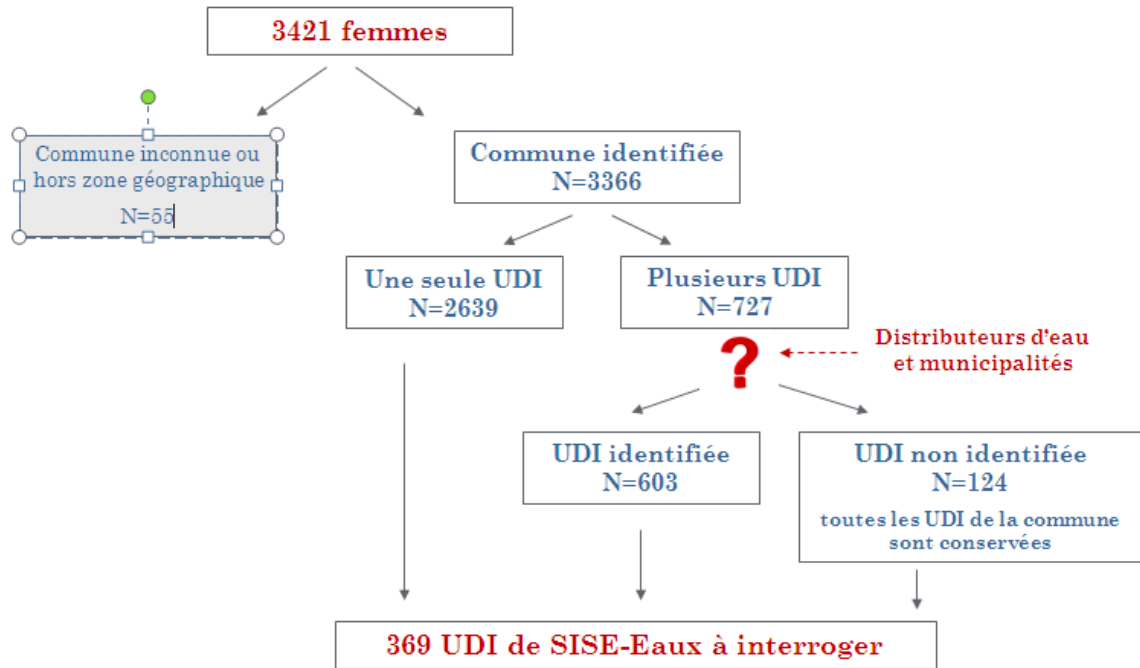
3421 femmes

Commune inconnue ou hors zone géographique
N=55

Commune identifiée
N=3366

Une seule UDI
N=2639

Plusieurs UDI
N=727

Distributeurs d'eau et municipalités

?

UDI identifiée
N=603

UDI non identifiée
N=124
toutes les UDI de la commune sont conservées

369 UDI de SISE-Eaux à interroger